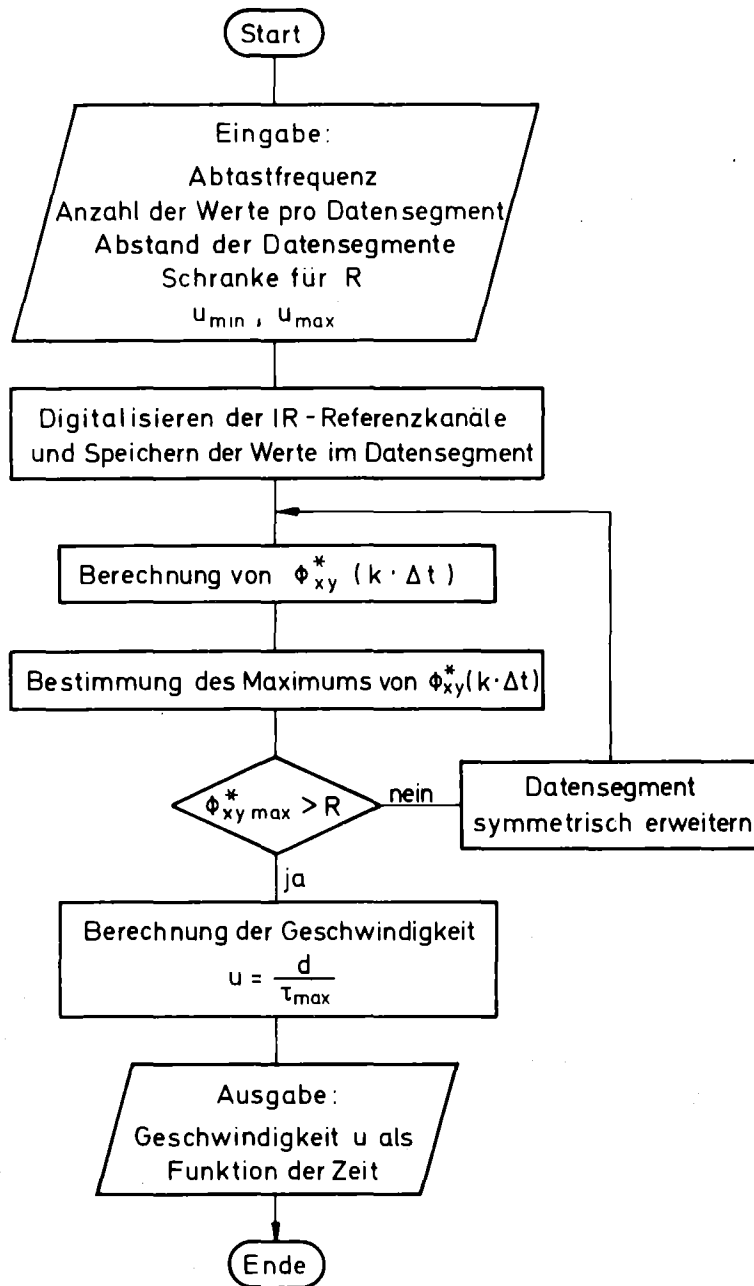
Start

Eingabe:
Abtastfrequenz
Anzahl der Werte pro Datensegment
Abstand der Datensegmente
Schranke für R
$u_{min}$ , $u_{max}$

Digitalisieren der IR-Referenzkanäle und Speichern der Werte im Datensegment

Berechnung von $\Phi_{xy}^{*}(k \cdot \Delta t)$

Bestimmung des Maximums von $\Phi_{xy}^{*}(k \cdot \Delta t)$

$\Phi_{xy\,max}^{*} > R$

nein

Datensegment symmetrisch erweitern

ja

Berechnung der Geschwindigkeit
$u = \frac{d}{\tau_{max}}$

Ausgabe:
Geschwindigkeit u als Funktion der Zeit

Ende